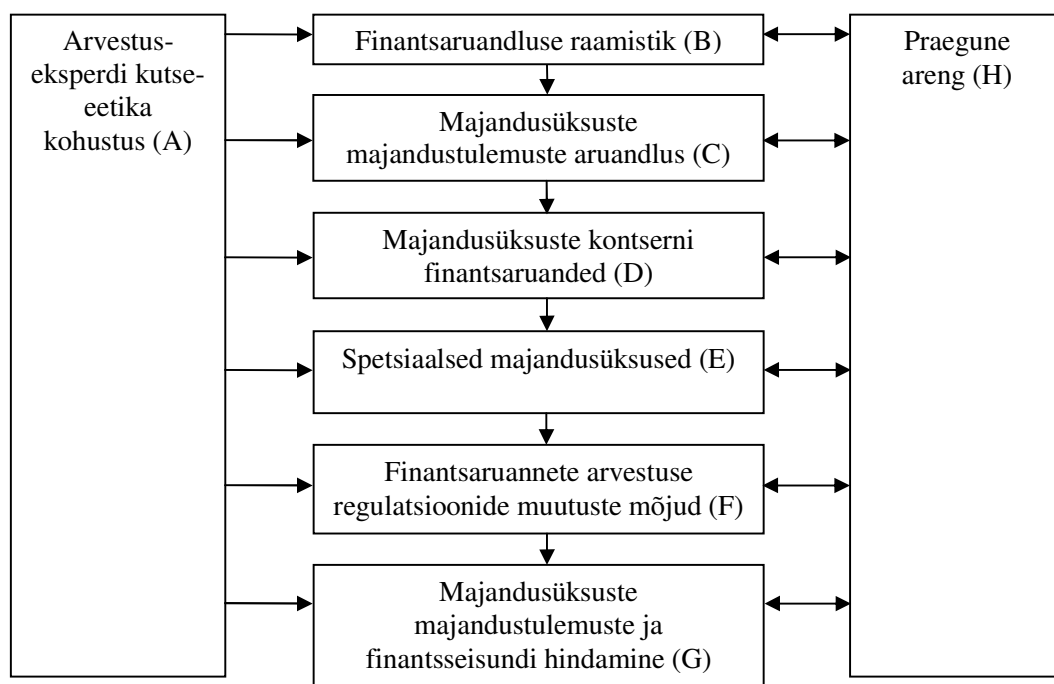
Arvestuseksperdi kutseeetika kohustus (A)

Finantsaruandluse raamistik (B)

Majandusüksuste majandustulemuste aruandlus (C)

Majandusüksuste kontserni finantsaruanded (D)

Spetsiaalsed majandusüksused (E)

Finantsaruannete arvestuse regulatsioonide muutuste mõjud (F)

Majandusüksuste majandustulemuste ja finantsseisundi hindamine (G)

Praegune areng (H)